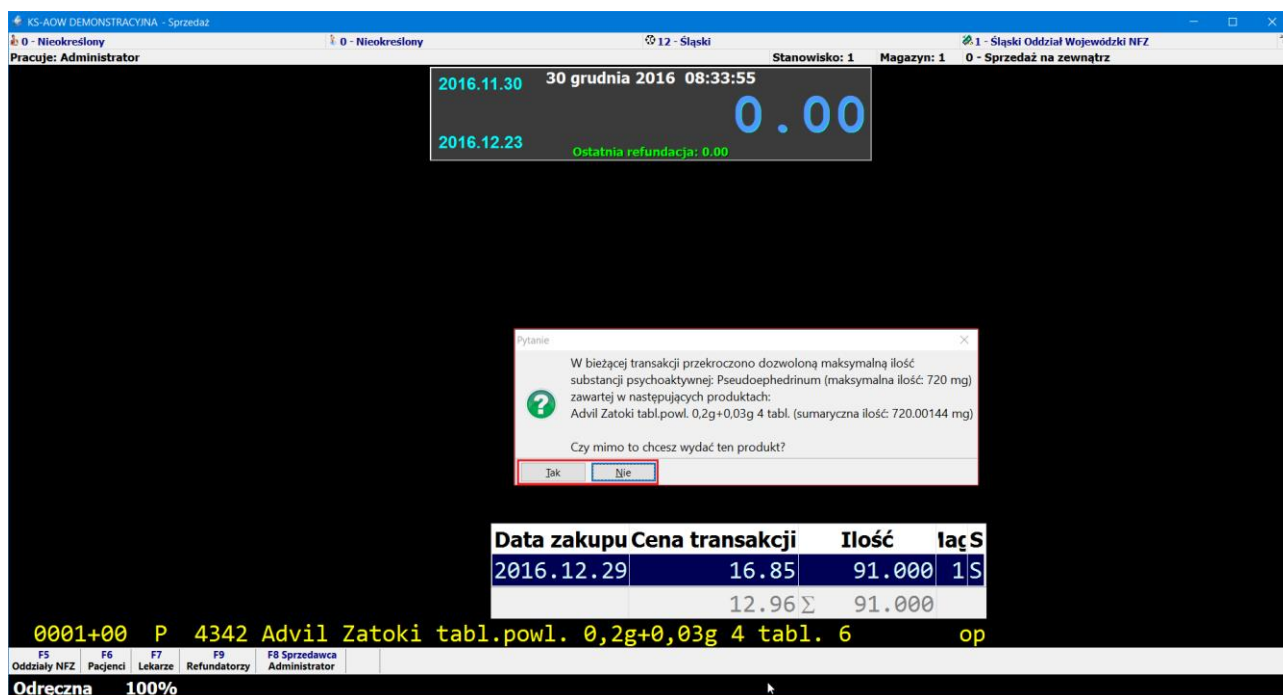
KS-AOW DEMONSTRACYJNA - Sprzedaż

0 - Nieokreślony
0 - Nieokreślony
12 - Śląski
1 - Śląski Oddział Wojewódzki NFZ
Pracuje: Administrator
Stanowisko: 1
Magazyn: 1
0 - Sprzedaż na zewnątrz

2016.11.30
30 grudnia 2016 08:33:55
0.00
2016.12.23
Ostatnia refundacja: 0.00

Pytanie

W bieżącej transakcji przekroczono dozwoloną maksymalną ilość substancji psychoaktywnej: Pseudoephedrinum (maksymalna ilość: 720 mg) zawartej w następujących produktach:
Advil Zatoki tabl.powl. 0,2g+0,03g 4 tabl. (sumaryczna ilość: 720.00144 mg)

Czy mimo to chcesz wydać ten produkt?

Tak
Nie

| Data zakupu | Cena transakcji | Ilość | łac | S |
|---|---|---|---|---|
| 2016.12.29 | 16.85 | 91.000 | 1 | S |
| | 12.96 ∑ | 91.000 | | |

0001+00 P 4342 Advil Zatoki tabl.powl. 0,2g+0,03g 4 tabl. 6 op

F5 Oddziały NFZ
F6 Pacjenci
F7 Lekarze
F9 Refundatorzy
F8 Sprzedawca Administrator

Odręczna 100%